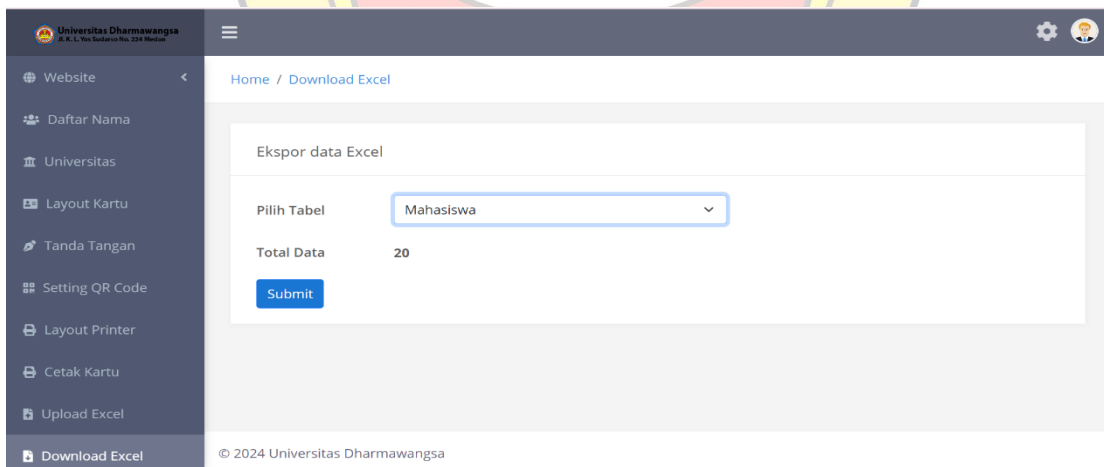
Universitas Dharmawangsa
Jl. K. L. Yos Sudarso No. 224 Medan

Website
Daftar Nama
Universitas
Layout Kartu
Tanda Tangan
Setting QR Code
Layout Printer
Cetak Kartu
Upload Excel
Download Excel

Home / Download Excel

Ekspor data Excel

Pilih Tabel Mahasiswa

Total Data 20

Submit

© 2024 Universitas Dharmawangsa